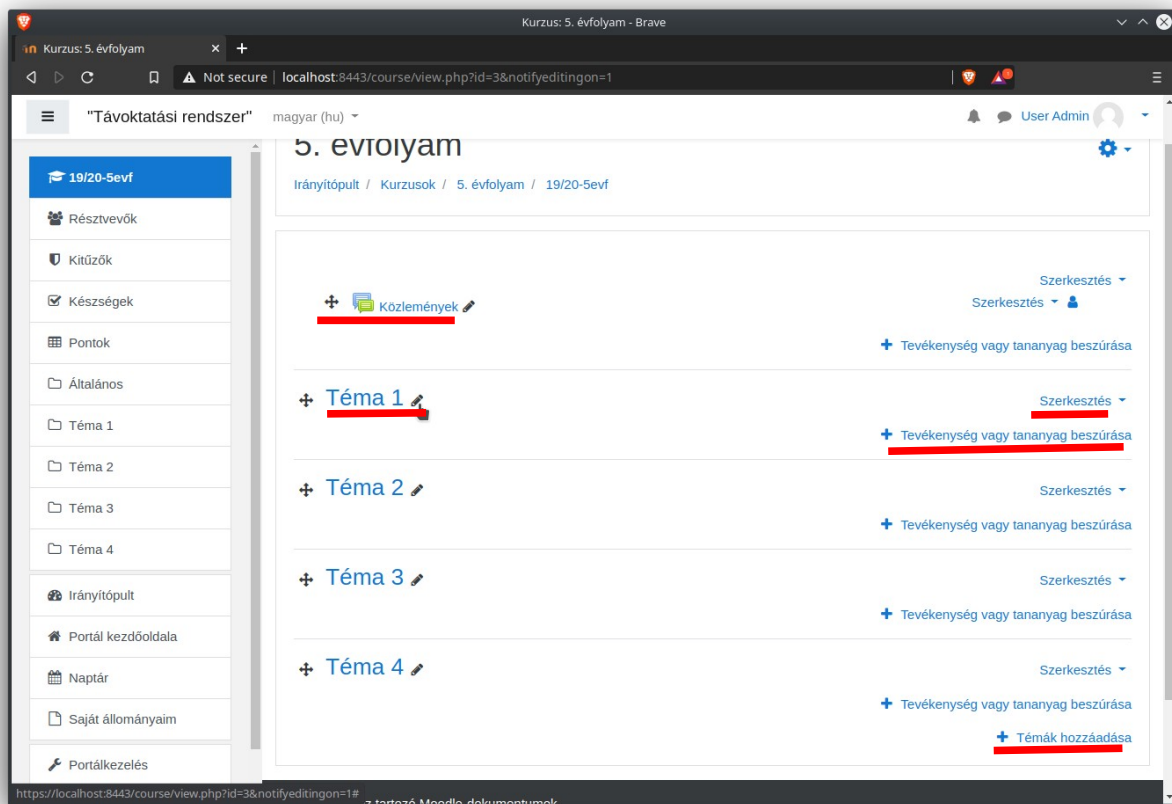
Kurzus: 5. évfolyam - Brave

Kurzus: 5. évfolyam ×

Not secure | localhost:8443/course/view.php?id=3&notifyeditingon=1

"Távoktatási rendszer" magyar (hu)

User Admin

5. évfolyam

Irányítópult / Kurzusok / 5. évfolyam / 19/20-5evf

19/20-5evf
Résztvevők
Kitűzők
Készségek
Pontok
Általános
Téma 1
Téma 2
Téma 3
Téma 4
Irányítópult
Portál kezdőoldala
Naptár
Saját állományaim
Portálkezelés

Szerkesztés
Közlemények
Szerkesztés
Tevékenység vagy tananyag beszúrása

Téma 1
Szerkesztés
Tevékenység vagy tananyag beszúrása

Téma 2
Szerkesztés
Tevékenység vagy tananyag beszúrása

Téma 3
Szerkesztés
Tevékenység vagy tananyag beszúrása

Téma 4
Szerkesztés
Tevékenység vagy tananyag beszúrása

Témák hozzáadása

https://localhost:8443/course/view.php?id=3&notifyeditingon=1#

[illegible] tartozó Moodle dokumentumok